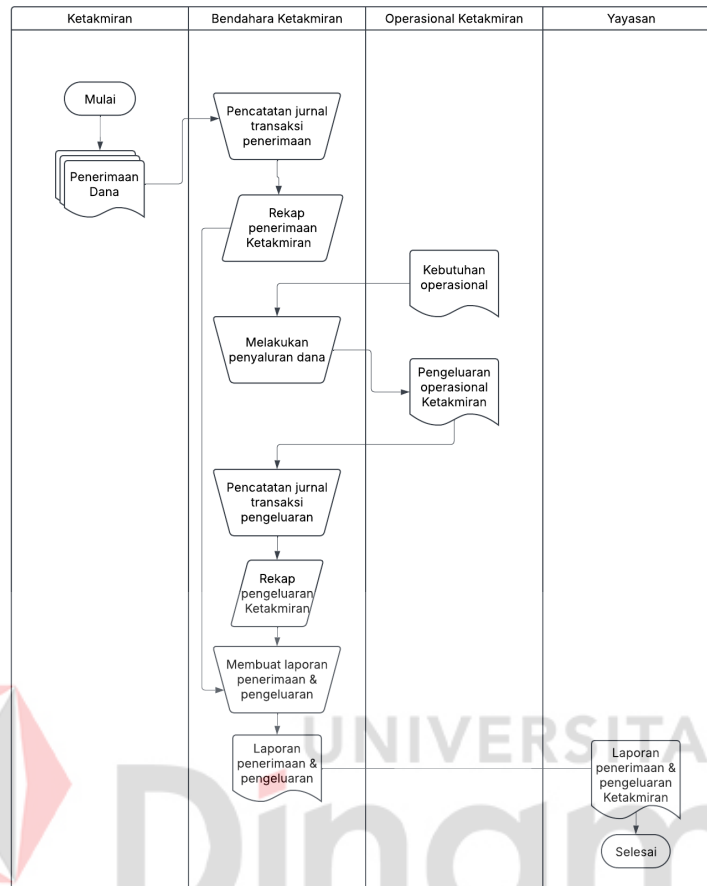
Ketakmiran

Bendahara Ketakmiran

Operasional Ketakmiran

Yayasan

Mulai

Penerimaan Dana

Pencatatan jurnal transaksi penerimaan

Rekap penerimaan Ketakmiran

Kebutuhan operasional

Melakukan penyaluran dana

Pengeluaran operasional Ketakmiran

Pencatatan jurnal transaksi pengeluaran

Rekap pengeluaran Ketakmiran

Membuat laporan penerimaan & pengeluaran

Laporan penerimaan & pengeluaran

Laporan penerimaan & pengeluaran Ketakmiran

Selesai

UNIVERSITA

Dinam